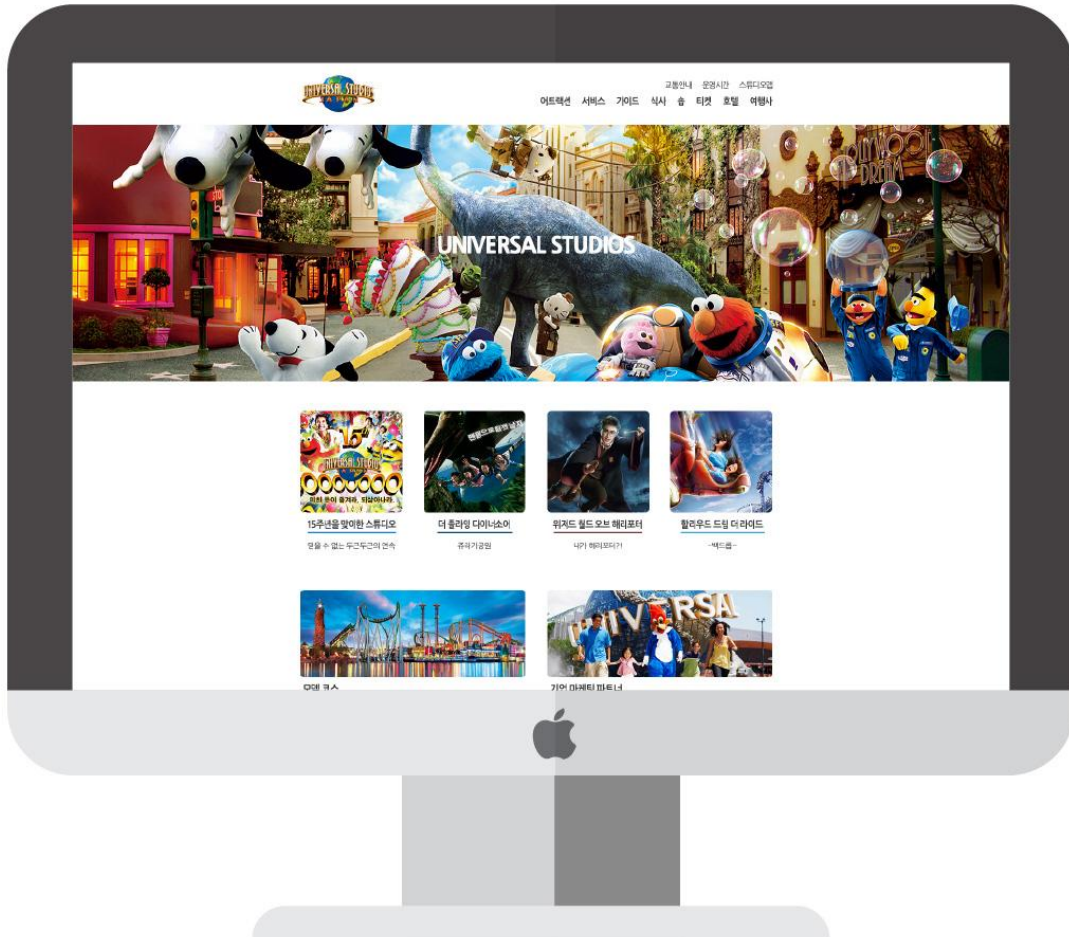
UNIVERSAL STUDIOS JAPAN

교통안내 운영시간 스튜디오맵

어트랙션 서비스 가이드 식사 숍 티켓 호텔 여행사

UNIVERSAL STUDIOS

15주년을 맞이한 스튜디오

잊을 수 없는 두근두근의 연속

더 플라잉 다이너소어

쥬라기공원

위저드 월드 오브 해리포터

내가 해리포터?!

할리우드 드림 더 라이드

~백드롭~

모델 코스

기업 마케팅 파트너